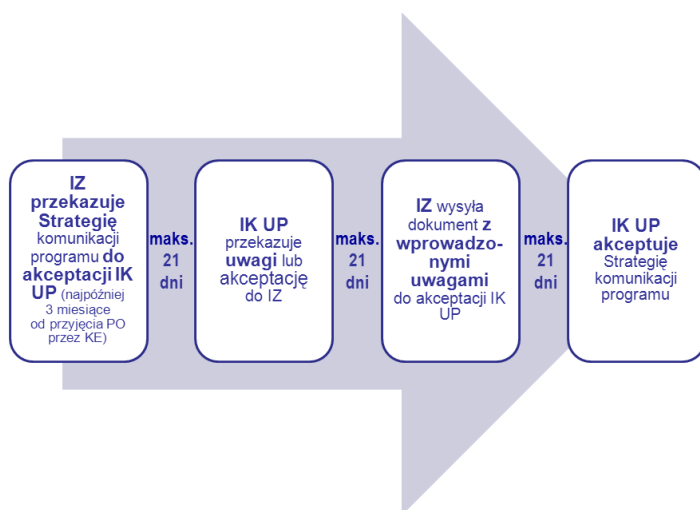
IZ przekazuje Strategię komunikacji programu do akceptacji IK UP (najpóźniej 3 miesiące od przyjęcia PO przez KE)

maks. 21 dni

IK UP przekazuje uwagi lub akceptację do IZ

maks. 21 dni

IZ wysyła dokument z wprowadzonymi uwagami do akceptacji IK UP

maks. 21 dni

IK UP akceptuje Strategię komunikacji programu